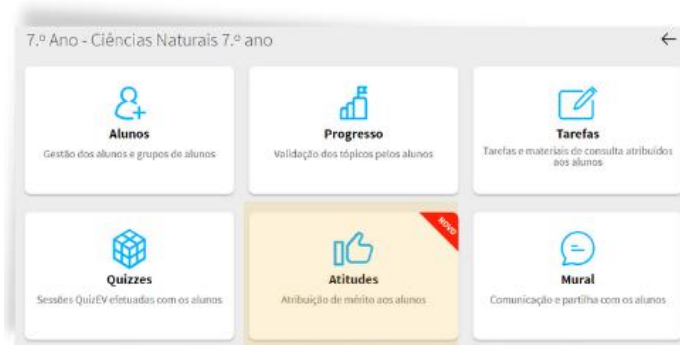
7.º Ano - Ciências Naturais 7.º ano

Alunos
Gestão dos alunos e grupos de alunos

Progresso
Validação dos tópicos pelos alunos

Tarefas
Tarefas e materiais de consulta atribuídos aos alunos

Quizzes
Sessões QuizEV efetuadas com os alunos

NOVO
Atitudes
Atribuição de mérito aos alunos

Mural
Comunicação e partilha com os alunos